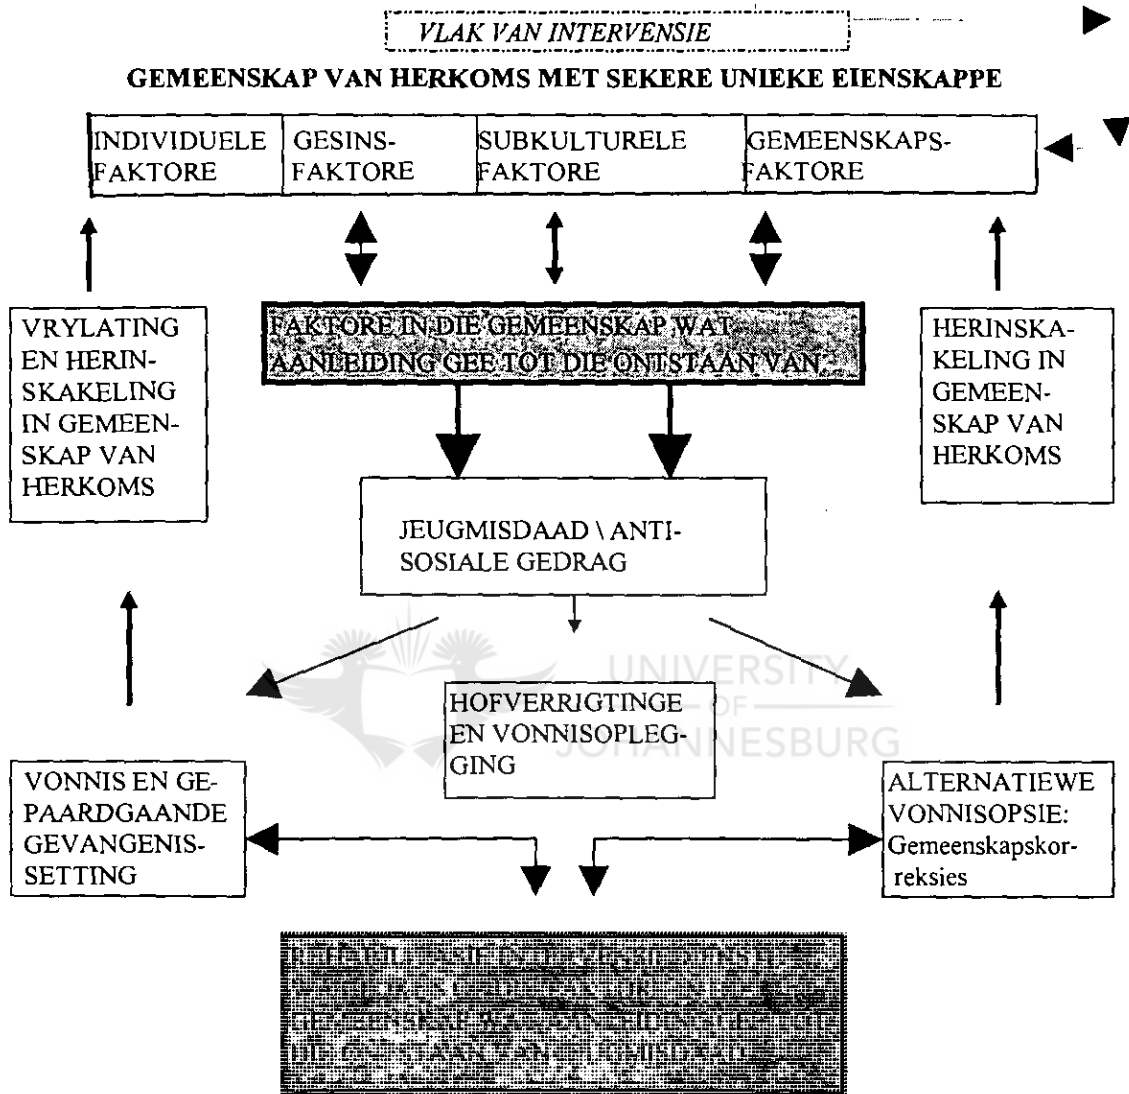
VLAK VAN INTERVENSIE

GEMEENSKAP VAN HERKOMS MET SEKERE UNIEKE EIENSKAPPE

| INDIVIDUELE FAKTORE | GESINS-FAKTORE | SUBKULTURELE FAKTORE | GEMEENSKAPS-FAKTORE |
|---|---|---|---|

VRYLATING EN HERINSKAKELING IN GEMEENSKAP VAN HERKOMS

FAKTORE IN DIE GEMEENSKAP WAT AANLEIDING GEE TOT DIE ONTSTAAN VAN:

HERINSKAKELING IN GEMEENSKAP VAN HERKOMS

JEUGMISDAAD \ ANTI-SOSIALE GEDRAG

UNIVERSITY OF JOHANNESBURG

HOFVERRIGTINGE EN VONNISOPLEGGING

VONNIS EN GEPAARDGAANDE GEVANGENISSETTING

ALTERNATIEWE VONNISOPSIE: Gemeenskapskorreksies

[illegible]